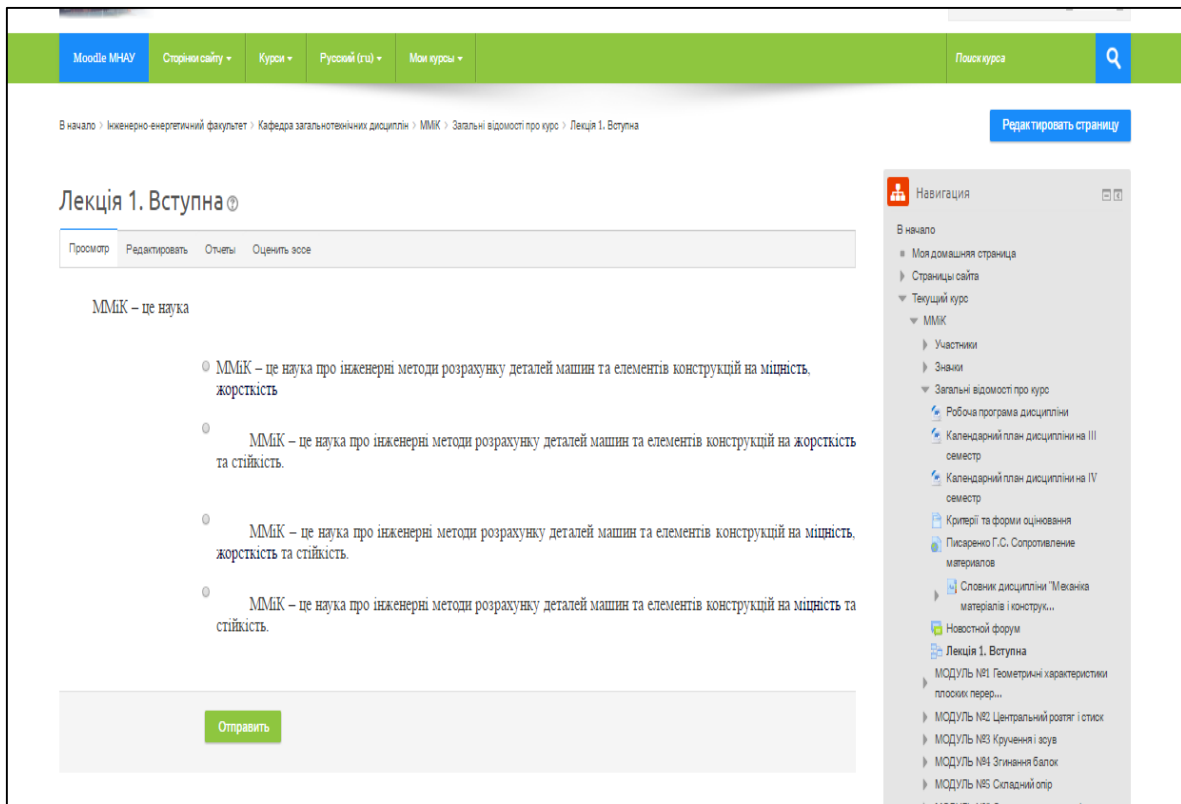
Moodle МНАУ Сторінки сайту ▾ Курси ▾ Русский (ru) ▾ Мои курсы ▾ Поиск курса

В начало › Інженерно-енергетичний факультет › Кафедра загальнотехнічних дисциплін › ММіК › Загальні відомості про курс › Лекція 1. Вступна

Редактировать страницу

Лекція 1. Вступна

Просмотр Редактировать Отчеты Оценить эссе

ММіК – це наука

ММіК – це наука про інженерні методи розрахунку деталей машин та елементів конструкцій на міцність, жорсткість

ММіК – це наука про інженерні методи розрахунку деталей машин та елементів конструкцій на жорсткість та стійкість.

ММіК – це наука про інженерні методи розрахунку деталей машин та елементів конструкцій на міцність, жорсткість та стійкість.

ММіК – це наука про інженерні методи розрахунку деталей машин та елементів конструкцій на міцність та стійкість.

Отправить

Навигация

В начало
Моя домашняя страница
Страницы сайта
Текущий курс
ММіК
Участники
Значки
Загальні відомості про курс
Робоча програма дисципліни
Календарний план дисципліни на III семестр
Календарний план дисципліни на IV семестр
Критерії та форми оцінювання
Писаренко Г.С. Сопротивление материалов
Словник дисципліни "Механіка матеріалів і конструк...
Новостной форум
Лекція 1. Вступна
МОДУЛЬ №1 Геометричні характеристики плоских перер...
МОДУЛЬ №2 Центральний розтяг і стиск
МОДУЛЬ №3 Кручення і зсув
МОДУЛЬ №4 Згинання балок
МОДУЛЬ №5 Складний опір